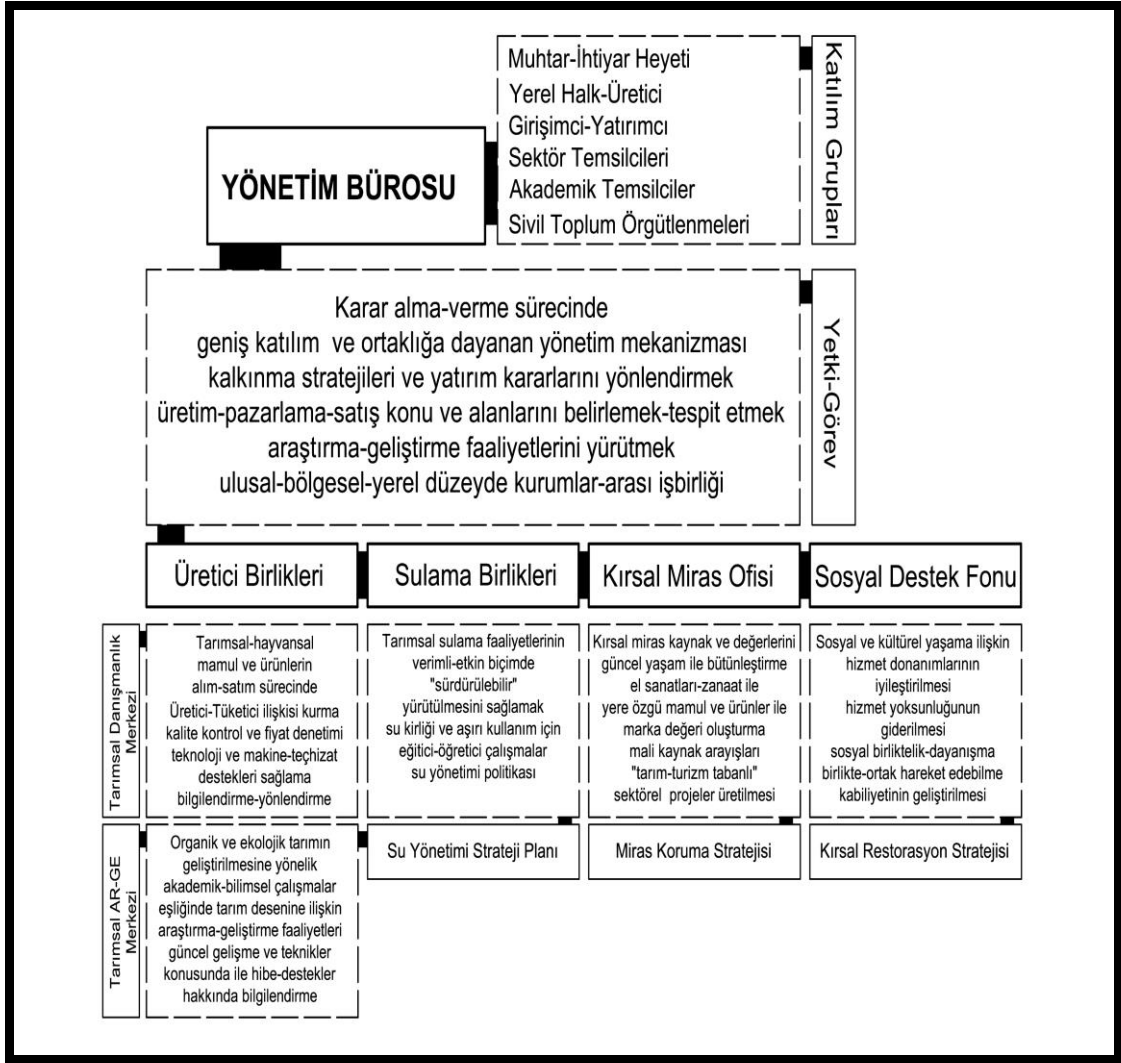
Muhtar-İhtiyar Heyeti
Yerel Halk-Üretici
Girişimci-Yatırımcı
Sektör Temsilcileri
Akademik Temsilciler
Sivil Toplum Örgütlenmeleri

Katılım Grupları

YÖNETİM BÜROSU

Karar alma-verme sürecinde
geniş katılım ve ortaklığa dayanan yönetim mekanizması
kalkınma stratejileri ve yatırım kararlarını yönlendirmek
üretim-pazarlama-satış konu ve alanlarını belirlemek-tespit etmek
araştırma-geliştirme faaliyetlerini yürütmek
ulusal-bölgesel-yerel düzeyde kurumlar-arası işbirliği

Yetki-Görev

Üretici Birlikleri

Sulama Birlikleri

Kırsal Miras Ofisi

Sosyal Destek Fonu

Tarımsal Danışmanlık Merkezi

Tarımsal-hayvansal mamul ve ürünlerin alım-satım sürecinde Üretici-Tüketici ilişkisi kurma kalite kontrol ve fiyat denetimi teknoloji ve makine-teçhizat destekleri sağlama bilgilendirme-yönlendirme

Tarımsal sulama faaliyetlerinin verimli-etkin biçimde "sürdürülebilir" yürütülmesini sağlamak su kirliği ve aşırı kullanım için eğitici-öğretici çalışmalar su yönetimi politikası

Kırsal miras kaynak ve değerlerini güncel yaşam ile bütünleştirme el sanatları-zanaat ile yere özgü mamul ve ürünler ile marka değeri oluşturma mali kaynak arayışları "tarım-turizm tabanlı" sektörel projeler üretilmesi

Sosyal ve kültürel yaşama ilişkin hizmet donanımlarının iyileştirilmesi hizmet yoksunluğunun giderilmesi sosyal birliktelik-dayanışma birlikte-ortak hareket edebilme kabiliyetinin geliştirilmesi

Tarımsal AR-GE Merkezi

Organik ve ekolojik tarımın geliştirilmesine yönelik akademik-bilimsel çalışmalar eşliğinde tarım desenine ilişkin araştırma-geliştirme faaliyetleri güncel gelişme ve teknikler konusunda ile hibe-destekler hakkında bilgilendirme

Su Yönetimi Strateji Planı

Miras Koruma Stratejisi

Kırsal Restorasyon Stratejisi